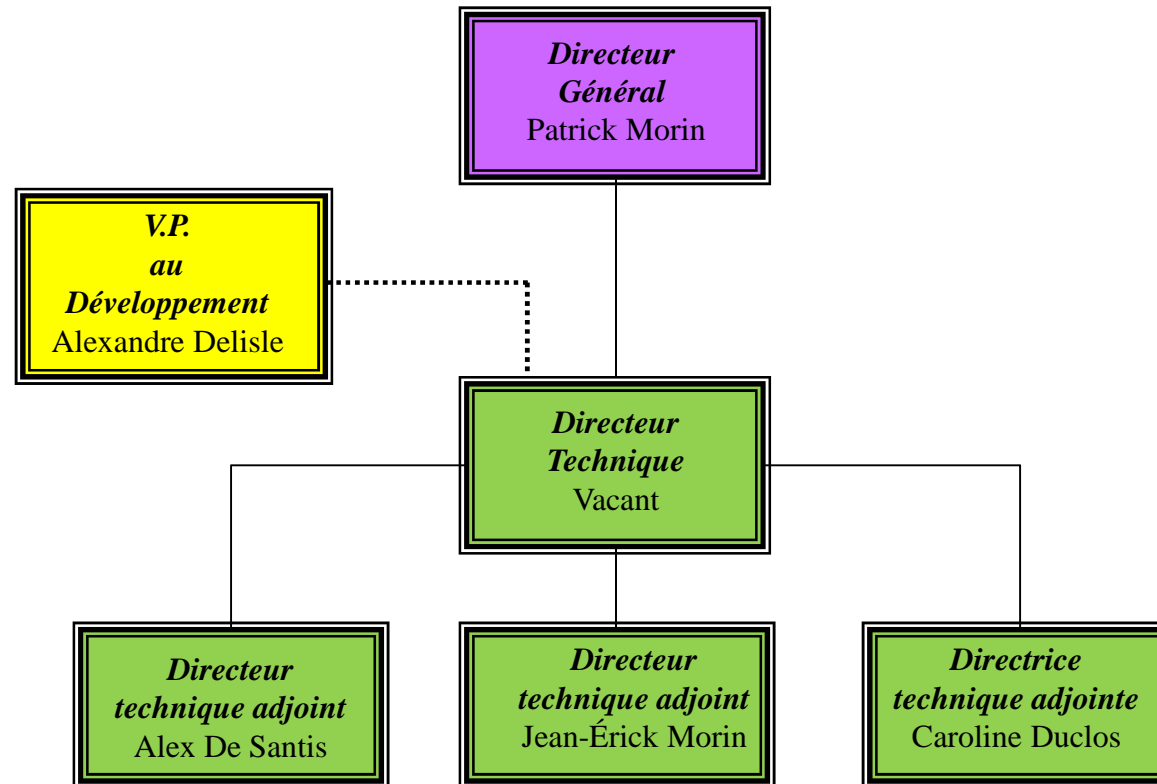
Directeur Général
Patrick Morin

V.P. au Développement
Alexandre Delisle

Directeur Technique
Vacant

Directeur technique adjoint
Alex De Santis

Directeur technique adjoint
Jean-Érick Morin

Directrice technique adjointe
Caroline Duclos